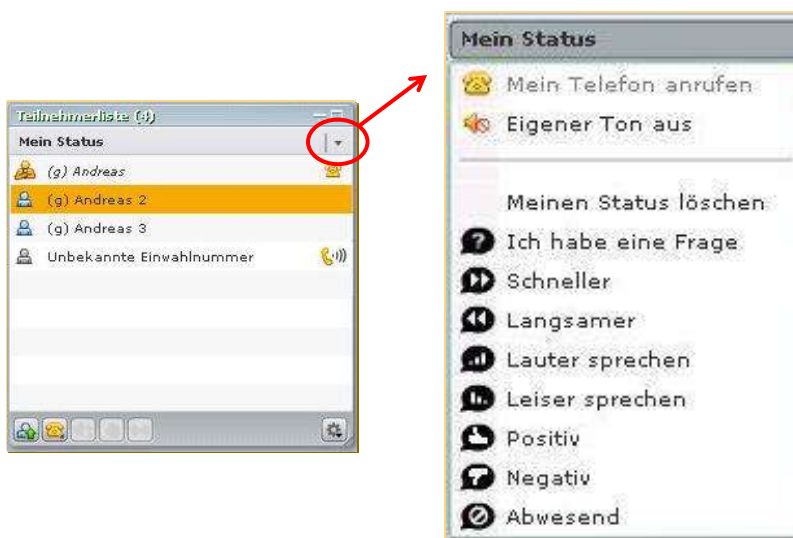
Teilnehmerliste (4)
Mein Status
(g) Andreas
(g) Andreas 2
(g) Andreas 3
Unbekannte Einwahlnummer

Mein Status
Mein Telefon anrufen
Eigener Ton aus
Meinen Status löschen
Ich habe eine Frage
Schneller
Langsamer
Lauter sprechen
Leiser sprechen
Positiv
Negativ
Abwesend